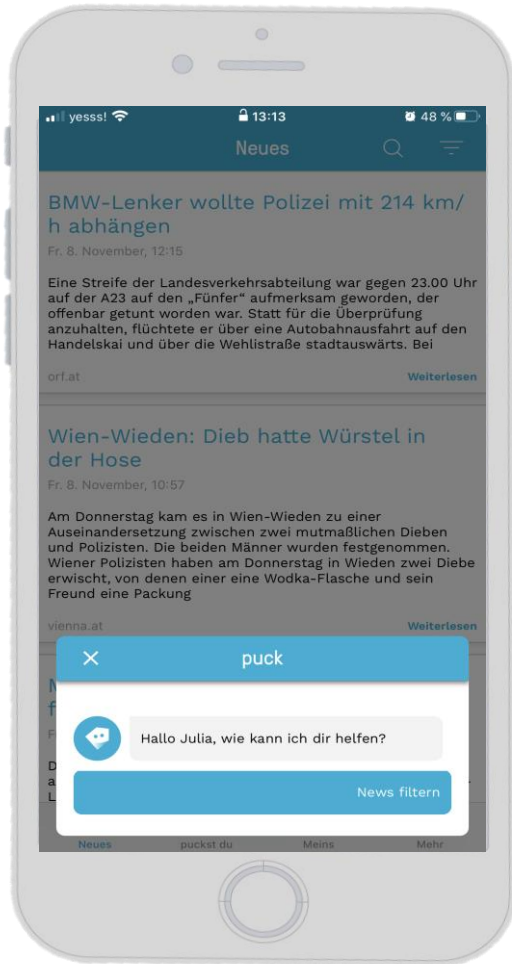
yesss! 13:13 48 %

Neues

BMW-Lenker wollte Polizei mit 214 km/h abhängen

Fr. 8. November, 12:15

Eine Streife der Landesverkehrsabteilung war gegen 23.00 Uhr auf der A23 auf den „Fünfer" aufmerksam geworden, der offenbar getunt worden war. Statt für die Überprüfung anzuhalten, flüchtete er über eine Autobahnausfahrt auf den Handelskai und über die Wehlistraße stadtauswärts. Bei

orf.at

Weiterlesen

Wien-Wieden: Dieb hatte Würstel in der Hose

Fr. 8. November, 10:57

Am Donnerstag kam es in Wien-Wieden zu einer Auseinandersetzung zwischen zwei mutmaßlichen Dieben und Polizisten. Die beiden Männer wurden festgenommen. Wiener Polizisten haben am Donnerstag in Wieden zwei Diebe erwischt, von denen einer eine Wodka-Flasche und sein Freund eine Packung

vienna.at

Weiterlesen

puck

Hallo Julia, wie kann ich dir helfen?

News filtern

Neues puckst du Meins Mehr